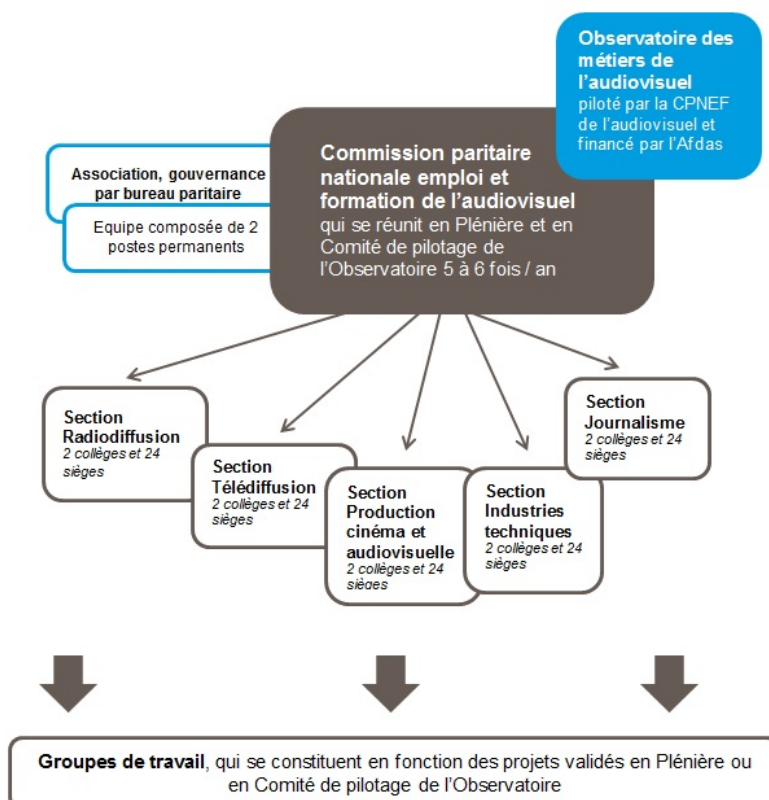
Observatoire des métiers de l'audiovisuel piloté par la CPNEF de l'audiovisuel et financé par l'Afdas

Association, gouvernance par bureau paritaire

Equipe composée de 2 postes permanents

Commission paritaire nationale emploi et formation de l'audiovisuel qui se réunit en Plénière et en Comité de pilotage de l'Observatoire 5 à 6 fois / an

Section Radiodiffusion 2 collèges et 24 sièges

Section Télédiffusion 2 collèges et 24 sièges

Section Production cinéma et audiovisuelle 2 collèges et 24 sièges

Section Industries techniques 2 collèges et 24 sièges

Section Journalisme 2 collèges et 24 sièges

Groupes de travail, qui se constituent en fonction des projets validés en Plénière ou en Comité de pilotage de l'Observatoire